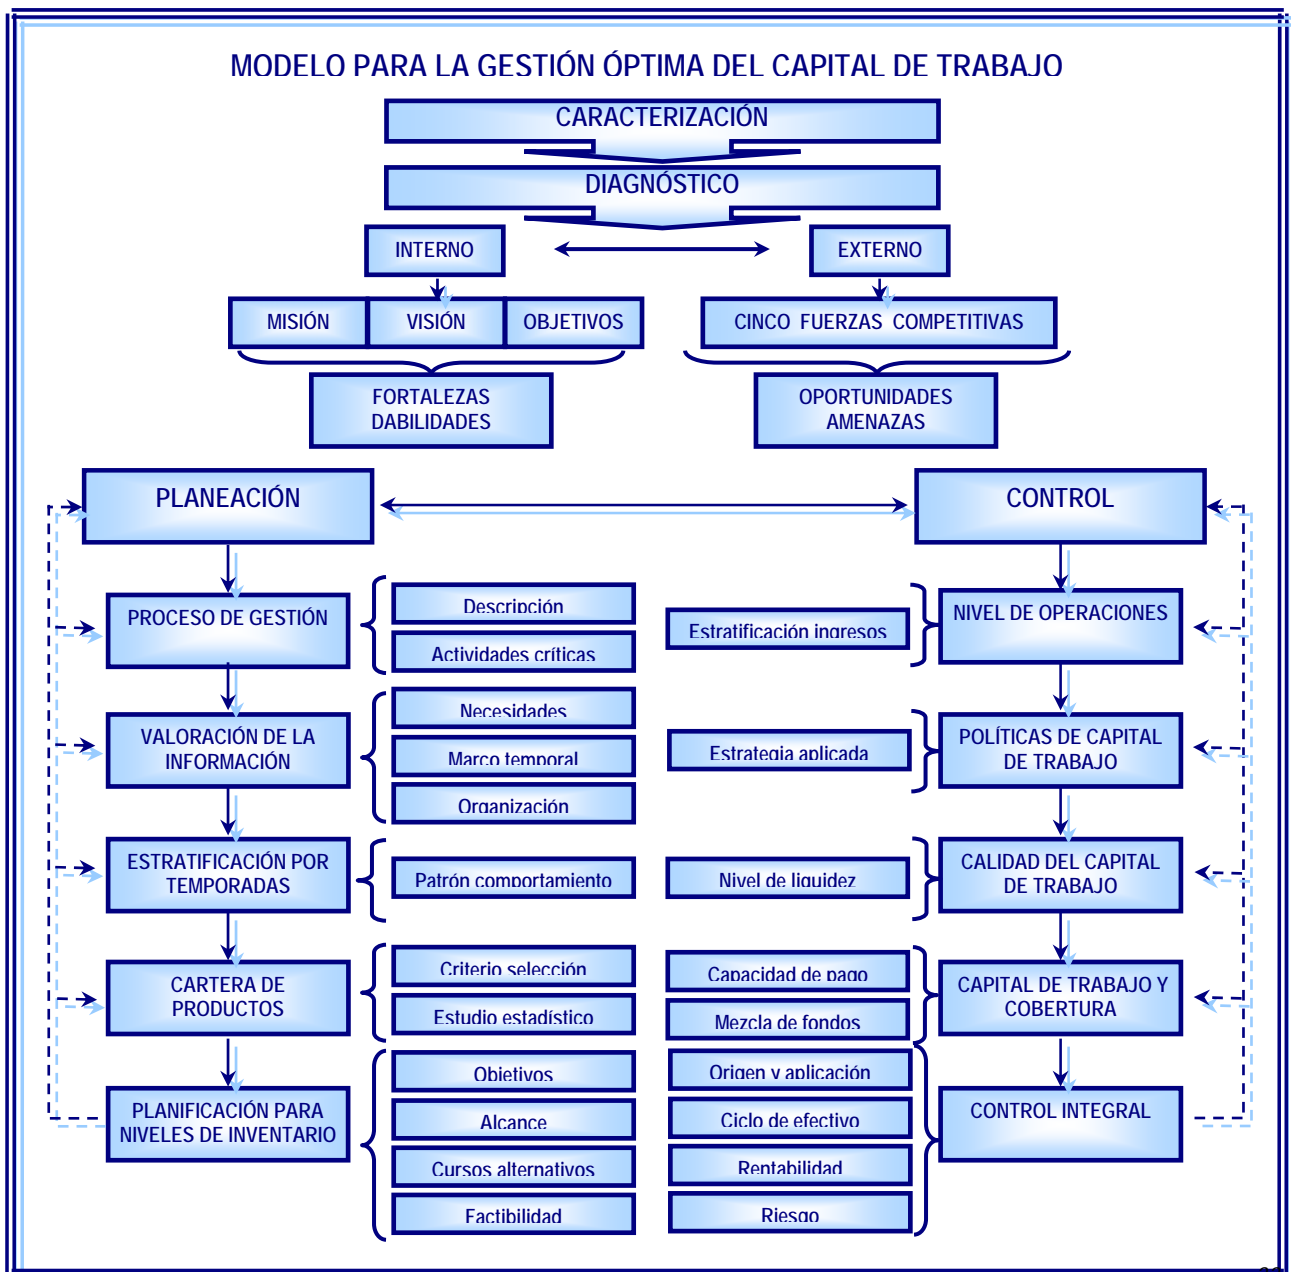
MODELO PARA LA GESTIÓN ÓPTIMA DEL CAPITAL DE TRABAJO

CARACTERIZACIÓN

DIAGNÓSTICO

INTERNO

EXTERNO

MISIÓN

VISIÓN

OBJETIVOS

CINCO FUERZAS COMPETITIVAS

FORTALEZAS
DABILIDADES

OPORTUNIDADES
AMENAZAS

PLANEACIÓN

CONTROL

PROCESO DE GESTIÓN

Descripción

Actividades críticas

Estratificación ingresos

NIVEL DE OPERACIONES

VALORACIÓN DE LA INFORMACIÓN

Necesidades

Marco temporal

Organización

Estrategia aplicada

POLÍTICAS DE CAPITAL DE TRABAJO

ESTRATIFICACIÓN POR TEMPORADAS

Patrón comportamiento

Nivel de liquidez

CALIDAD DEL CAPITAL DE TRABAJO

CARTERA DE PRODUCTOS

Criterio selección

Estudio estadístico

Capacidad de pago

Mezcla de fondos

CAPITAL DE TRABAJO Y COBERTURA

PLANIFICACIÓN PARA NIVELES DE INVENTARIO

Objetivos

Alcance

Cursos alternativos

Factibilidad

Origen y aplicación

Ciclo de efectivo

Rentabilidad

Riesgo

CONTROL INTEGRAL